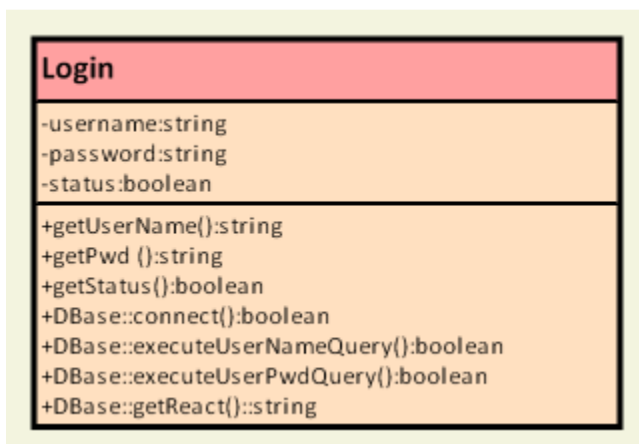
Login

-username:string
-password:string
-status:boolean

+getUserName():string
+getPwd ():string
+getStatus():boolean
+DBase::connect():boolean
+DBase::executeUserNameQuery():boolean
+DBase::executeUserPwdQuery():boolean
+DBase::getReact()::string